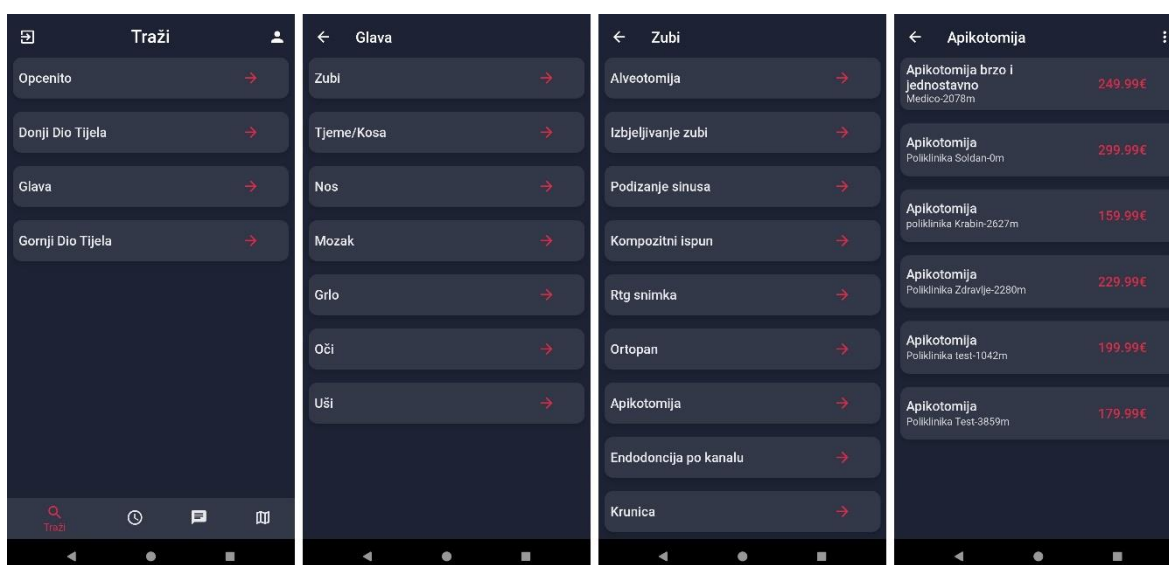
Traži

Opcenito

Donji Dio Tijela

Glava

Gornji Dio Tijela

Traži

Glava

Zubi

Tjeme/Kosa

Nos

Mozak

Grlo

Oči

Uši

Zubi

Alveotomija

Izbjeljivanje zubi

Podizanje sinusa

Kompozitni ispun

Rtg snimka

Ortopan

Apikotomija

Endodoncija po kanalu

Krunica

Apikotomija

Apikotomija brzo i jednostavno
Medico-2078m
249.99€

Apikotomija
Poliklinika Soldan-0m
299.99€

Apikotomija
poliklinika Krabin-2627m
159.99€

Apikotomija
Poliklinika Zdravlje-2280m
229.99€

Apikotomija
Poliklinika test-1042m
199.99€

Apikotomija
Poliklinika Test-3859m
179.99€